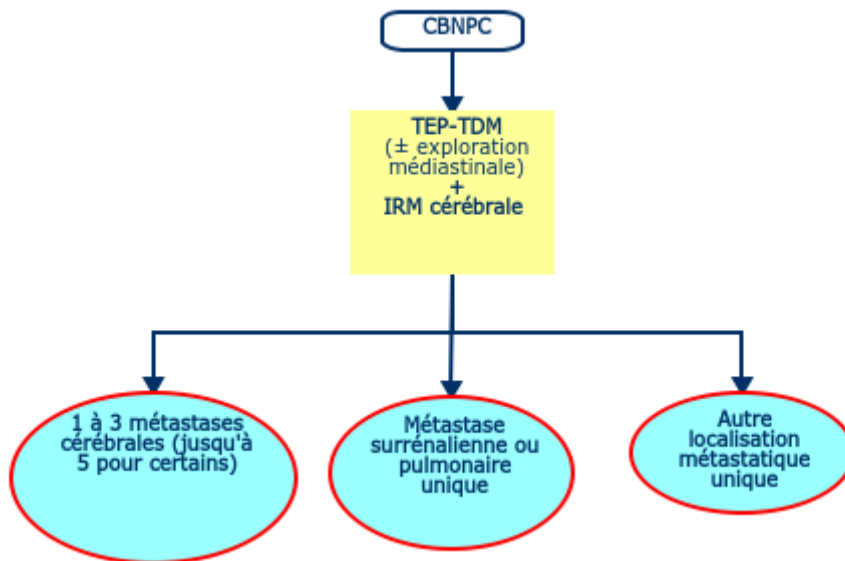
CBNPC

TEP-TDM
(± exploration médiastinale)
+
IRM cérébrale

1 à 3 métastases cérébrales (jusqu'à 5 pour certains)

Métastase surrénalienne ou pulmonaire unique

Autre localisation métastatique unique